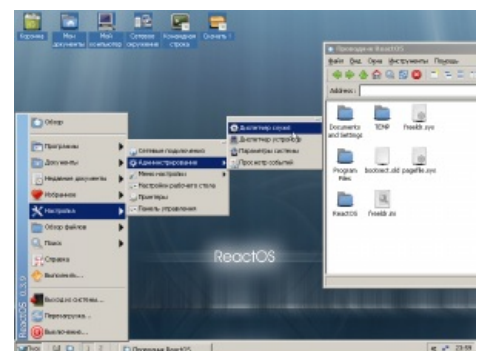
Корзина
Мои документы
Мой компьютер
Сетевое окружение
Командная строка
Скачать !

Проводник ReactOS
Файл Вид Сервис Инструменты Помощь
Адрес
Documents and Settings
TEMP
freeldr.sys
Program Files
bootsect.old
pagefile.sys
ReactOS
freeldr.ini

Обзор
Программы
Документы
Недавние документы
Избранное
Настройка
Обзор файлов
Поиск
Справка
Выполнить...
Выход из системы...
Перезагрузка...
Выключение...
ReactOS 0.3.9

Сетевые подключения
Администрирование
Меню настройки
Настройки рабочего стола
Принтеры
Панель управления

Диспетчер служб
Диспетчер устройств
Параметры системы
Просмотр событий

ReactOS

Пуск
1
2
Проводник ReactOS
23:59